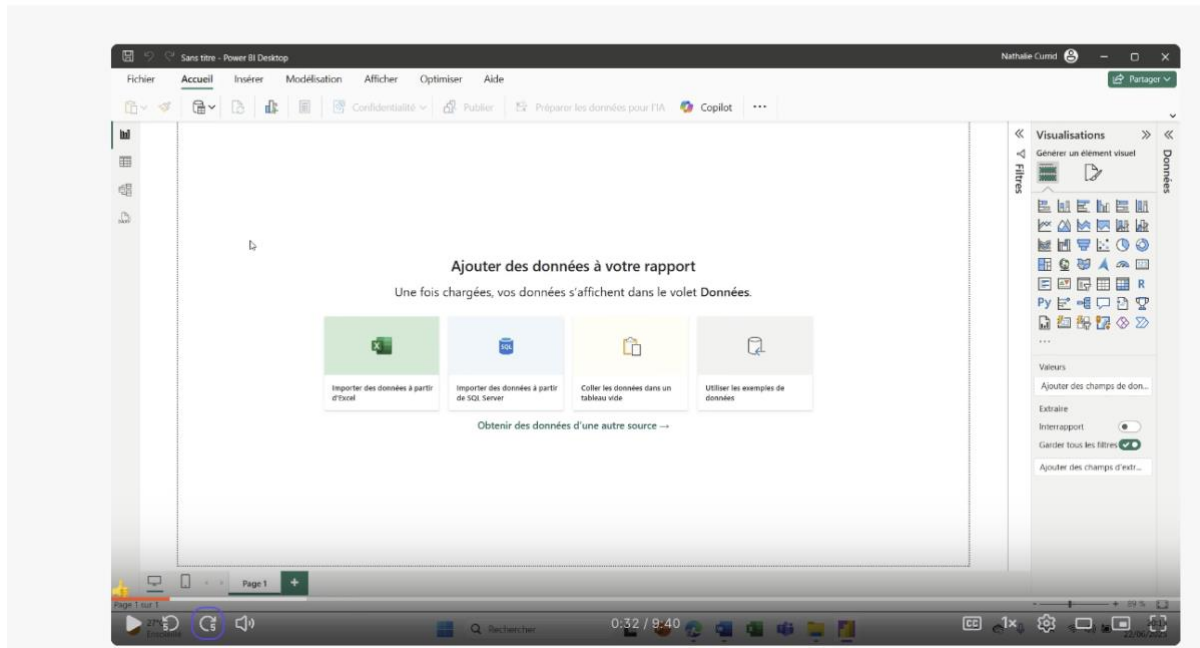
Sans titre - Power BI Desktop

Nathalie Cumd

Fichier Accueil Insérer Modélisation Afficher Optimiser Aide

Partager

Confidentialité Publier Préparer les données pour l'IA Copilot ···

Filtres

Visualisations

Générer un élément visuel

Données

Ajouter des données à votre rapport

Une fois chargées, vos données s'affichent dans le volet **Données**.

Importer des données à partir d'Excel

Importer des données à partir de SQL Server

Coller les données dans un tableau vide

Utiliser les exemples de données

Obtenir des données d'une autre source →

R

Py

···

Valeurs

Ajouter des champs de don...

Extraire

Interrapport

Garder tous les filtres

Ajouter des champs d'extr...

Page 1

+

Page 1 sur 1

Rechercher

0:32 / 9:40

39 %

22/06/2025